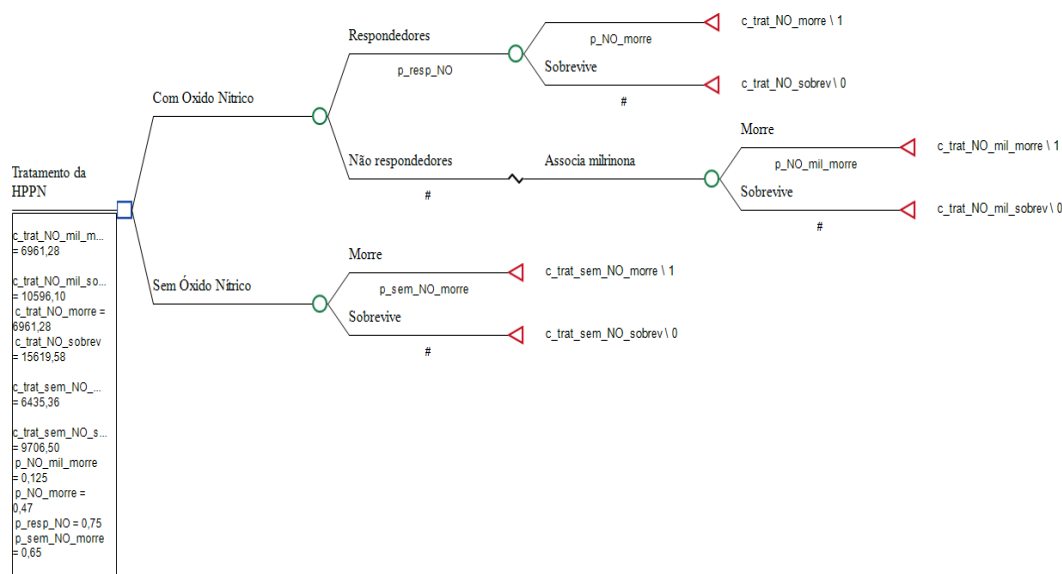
Tratamento da HPPN

c_trat_NO_mil_m... = 6961,28

c_trat_NO_mil_so... = 10596,10
c_trat_NO_morre = 6961,28
c_trat_NO_sobrev = 15619,58

c_trat_sem_NO_... = 6435,36

c_trat_sem_NO_s... = 9706,50
p_NO_mil_morre = 0,125
p_NO_morre = 0,47
p_resp_NO = 0,75
p_sem_NO_morre = 0,65

Com Oxido Nitrico

Respondedores
p_resp_NO

p_NO_morre
c_trat_NO_morre \ 1

Sobrevive
#
c_trat_NO_sobrev \ 0

Não respondedores
#

Associa milrinona

Morre
p_NO_mil_morre
c_trat_NO_mil_morre \ 1

Sobrevive
#
c_trat_NO_mil_sobrev \ 0

Sem Óxido Nítrico

Morre
p_sem_NO_morre
c_trat_sem_NO_morre \ 1

Sobrevive
#
c_trat_sem_NO_sobrev \ 0